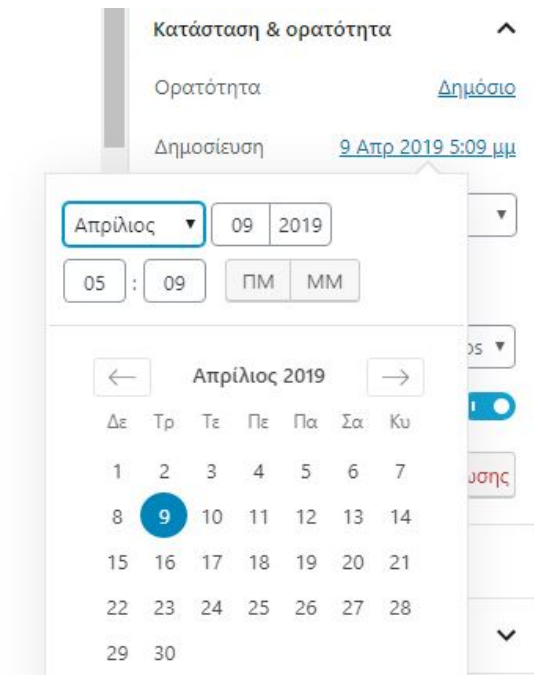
Κατάσταση & ορατότητα

Ορατότητα Δημόσιο

Δημοσίευση 9 Απρ 2019 5:09 μμ

Απρίλιος ▾ 09 2019

05 : 09 ΠΜ ΜΜ

ps ▾

υσης

← Απρίλιος 2019 →

| Δε | Τρ | Τε | Πε | Πα | Σα | Κυ |
|---|---|---|---|---|---|---|
| 1 | 2 | 3 | 4 | 5 | 6 | 7 |
| 8 | 9 | 10 | 11 | 12 | 13 | 14 |
| 15 | 16 | 17 | 18 | 19 | 20 | 21 |
| 22 | 23 | 24 | 25 | 26 | 27 | 28 |
| 29 | 30 | | | | | |